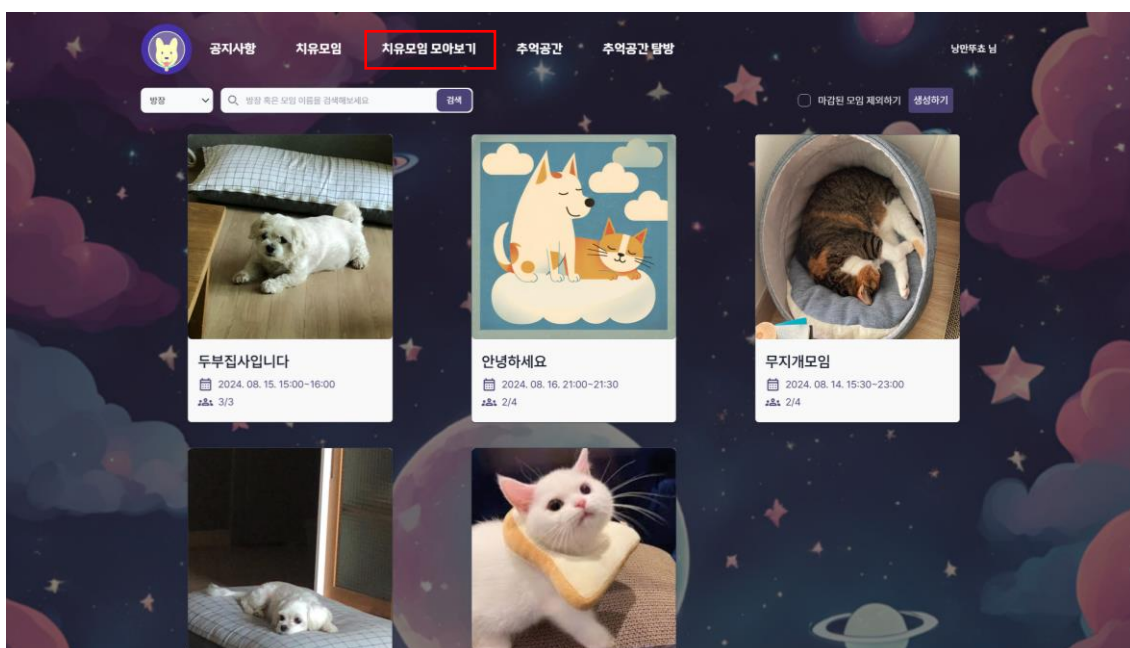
공지사항 치유모임 치유모임 모아보기 추억공간 추억공간 탐방 낭만뚜초 님

방장 방장 혹은 모임 이름을 검색해보세요 검색 마감된 모임 제외하기 생성하기

두부집사입니다
2024. 08. 15. 15:00~16:00
3/3

안녕하세요
2024. 08. 16. 21:00~21:30
2/4

무지개모임
2024. 08. 14. 15:30~23:00
2/4